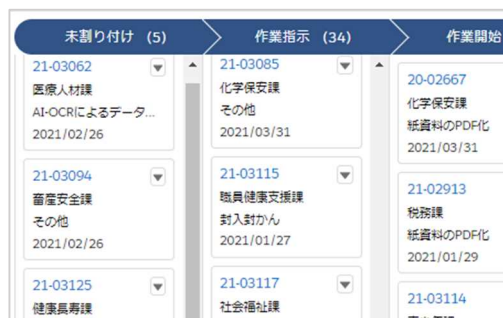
未割り付け (5)

21-03062
医療人材課
AI-OCRによるデータ...
2021/02/26

21-03094
畜産安全課
その他
2021/02/26

21-03125
健康長寿課

作業指示 (34)

21-03085
化学保安課
その他
2021/03/31

21-03115
職員健康支援課
封入封かん
2021/01/27

21-03117
社会福祉課

作業開始

20-02667
化学保安課
紙資料のPDF化
2021/03/31

21-02913
税務課
紙資料のPDF化
2021/01/29

21-03114
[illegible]